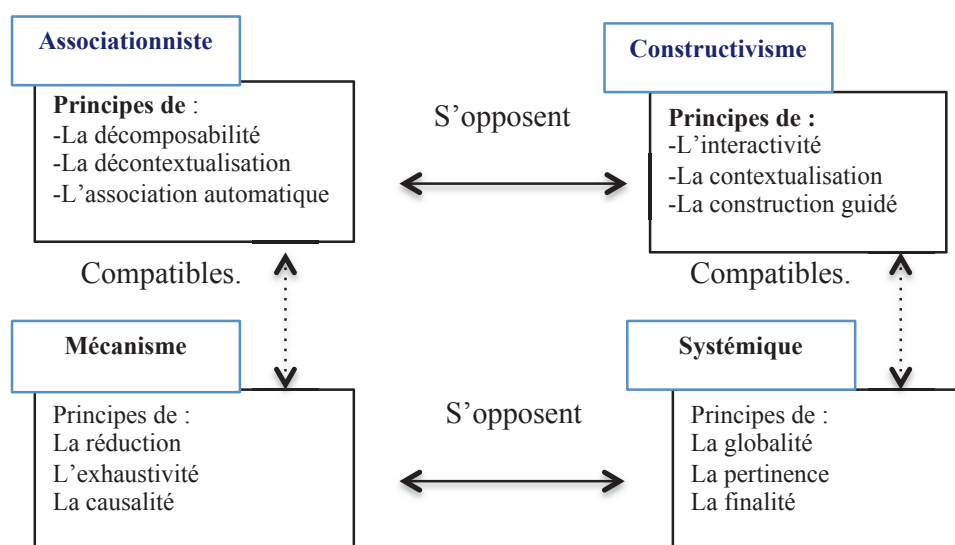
Associationniste

Principes de :
-La décomposabilité
-La décontextualisation
-L'association automatique

S'opposent

Constructivisme

Principes de :
-L'interactivité
-La contextualisation
-La construction guidé

Compatibles.

Compatibles.

Mécanisme

Principes de :
La réduction
L'exhaustivité
La causalité

S'opposent

Systémique

Principes de :
La globalité
La pertinence
La finalité